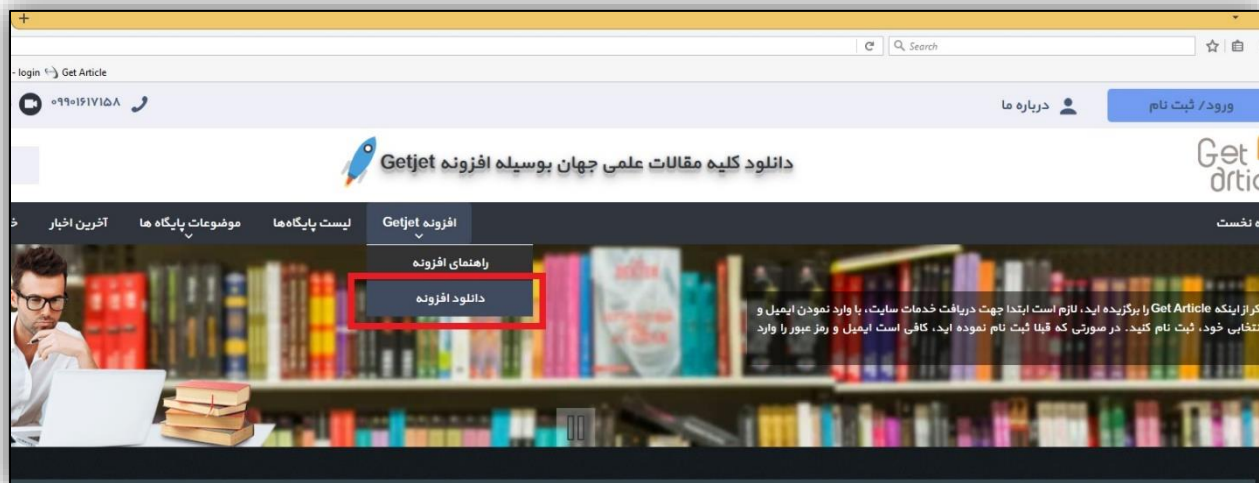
+

Search

- login Get Article

۰۹۹۰۱۶۱۷۱۵۸

درباره ما

ورود/ ثبت نام

دانلود کلیه مقالات علمی جهان بوسیله افزونه Getjet

Get
artic

خ

آخرین اخبار

موضوعات پایگاه ها

لیست پایگاه‌ها

افزونه Getjet

ه نخست

راهنمای افزونه

دانلود افزونه

کر از اینکه Get Article را برگزیده اید، لازم است ابتدا جهت دریافت خدمات سایت، با وارد نمودن ایمیل و نتخابی خود، ثبت نام کنید. در صورتی که قبلا ثبت نام نموده اید، کافی است ایمیل و رمز عبور را وارد